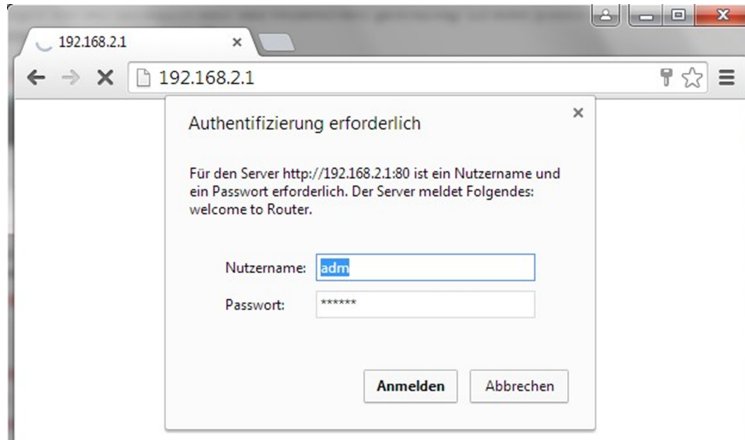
192.168.2.1

192.168.2.1

Authentifizierung erforderlich

×

Für den Server http://192.168.2.1:80 ist ein Nutzername und ein Passwort erforderlich. Der Server meldet Folgendes: welcome to Router.

Nutzername: adm

Passwort: ******

Anmelden

Abbrechen